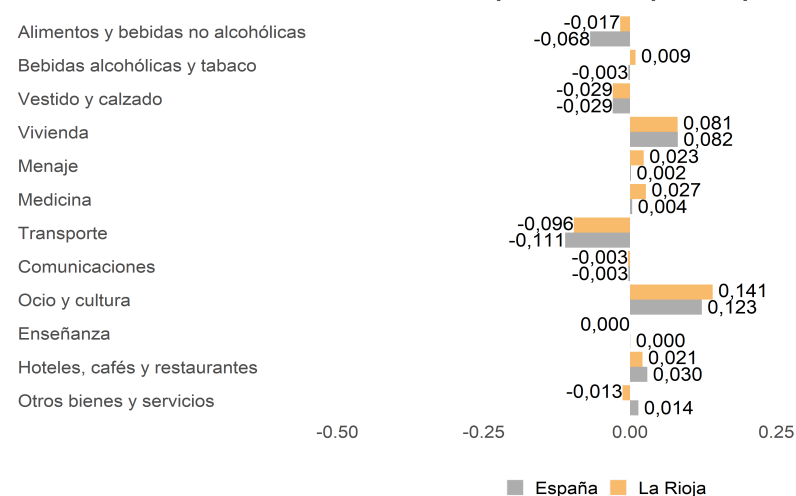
| | La Rioja | España |
|---|---|---|
| Alimentos y bebidas no alcohólicas | -0,017 | -0,068 |
| Bebidas alcohólicas y tabaco | 0,009 | -0,003 |
| Vestido y calzado | -0,029 | -0,029 |
| Vivienda | 0,081 | 0,082 |
| Menaje | 0,023 | 0,002 |
| Medicina | 0,027 | 0,004 |
| Transporte | -0,096 | -0,111 |
| Comunicaciones | -0,003 | -0,003 |
| Ocio y cultura | 0,141 | 0,123 |
| Enseñanza | 0,000 | 0,000 |
| Hoteles, cafés y restaurantes | 0,021 | 0,030 |
| Otros bienes y servicios | -0,013 | 0,014 |

-0.50 -0.25 0.00 0.25

España La Rioja